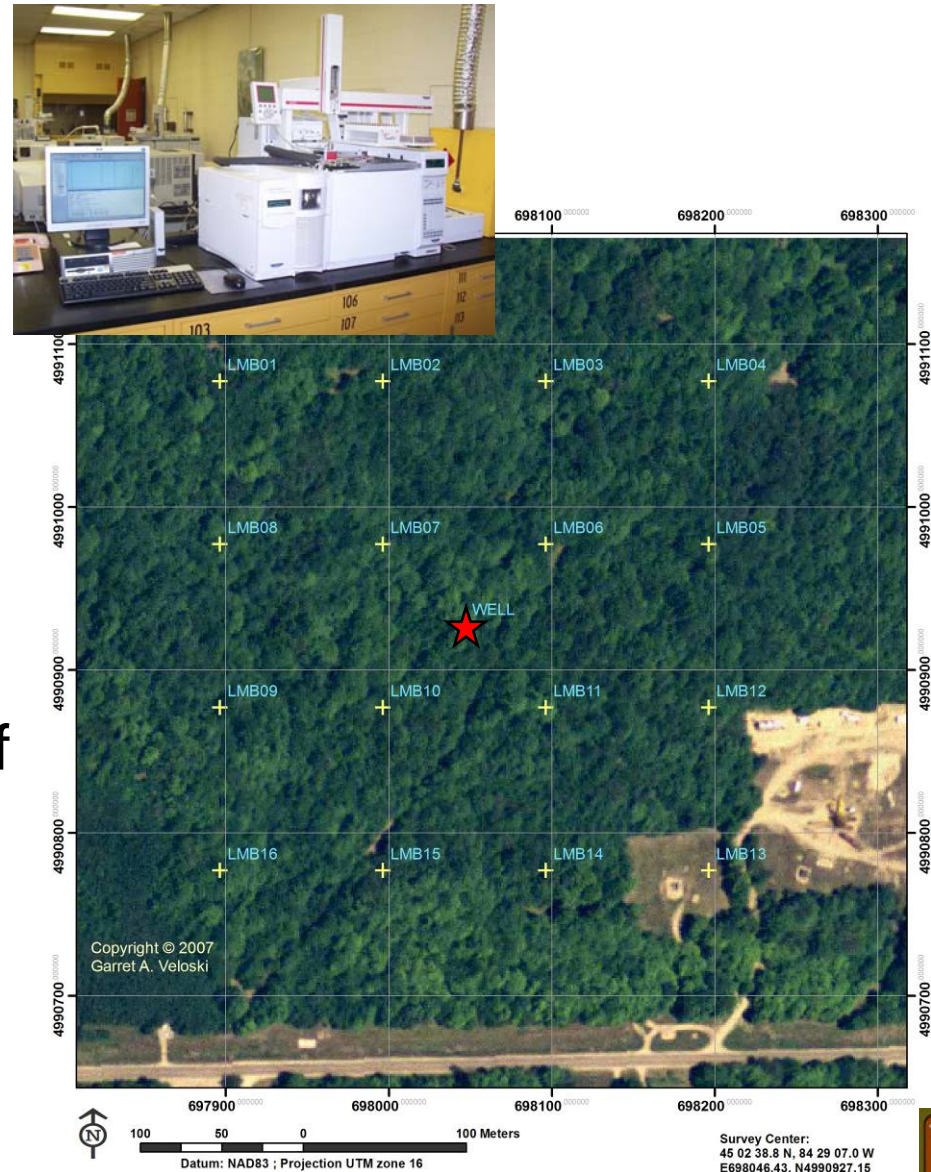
106
107
103
111
112
113

698100$^{000000}$ 698200$^{000000}$ 698300$^{000000}$

4991100$^{000000}$
4991000$^{000000}$
4990900$^{000000}$
4990800$^{000000}$
4990700$^{000000}$

LMB01 LMB02 LMB03 LMB04
LMB08 LMB07 LMB06 LMB05
WELL
LMB09 LMB10 LMB11 LMB12
LMB16 LMB15 LMB14 LMB13

f

Copyright © 2007
Garret A. Veloski

697900$^{000000}$ 698000$^{000000}$ 698100$^{000000}$ 698200$^{000000}$ 698300$^{000000}$

N

100 50 0 100 Meters
Datum: NAD83 ; Projection UTM zone 16

Survey Center:
45 02 38.8 N, 84 29 07.0 W
E698046.43, N4990927.15